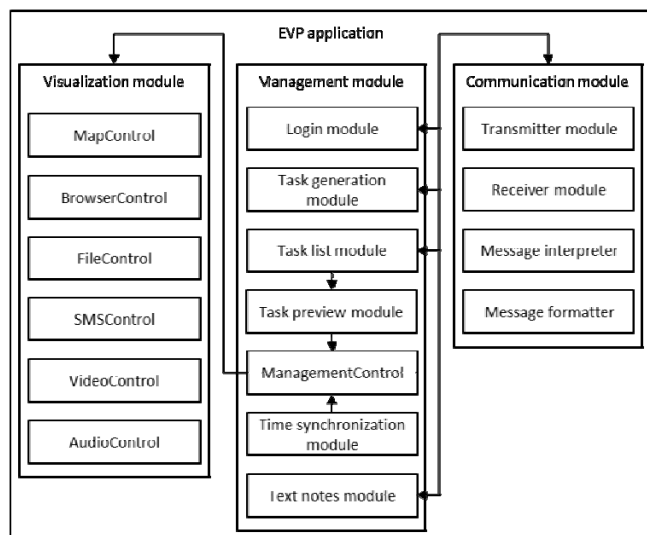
EVP application

Visualization module

MapControl

BrowserControl

FileControl

SMSControl

VideoControl

AudioControl

Management module

Login module

Task generation module

Task list module

Task preview module

ManagementControl

Time synchronization module

Text notes module

Communication module

Transmitter module

Receiver module

Message interpreter

Message formatter